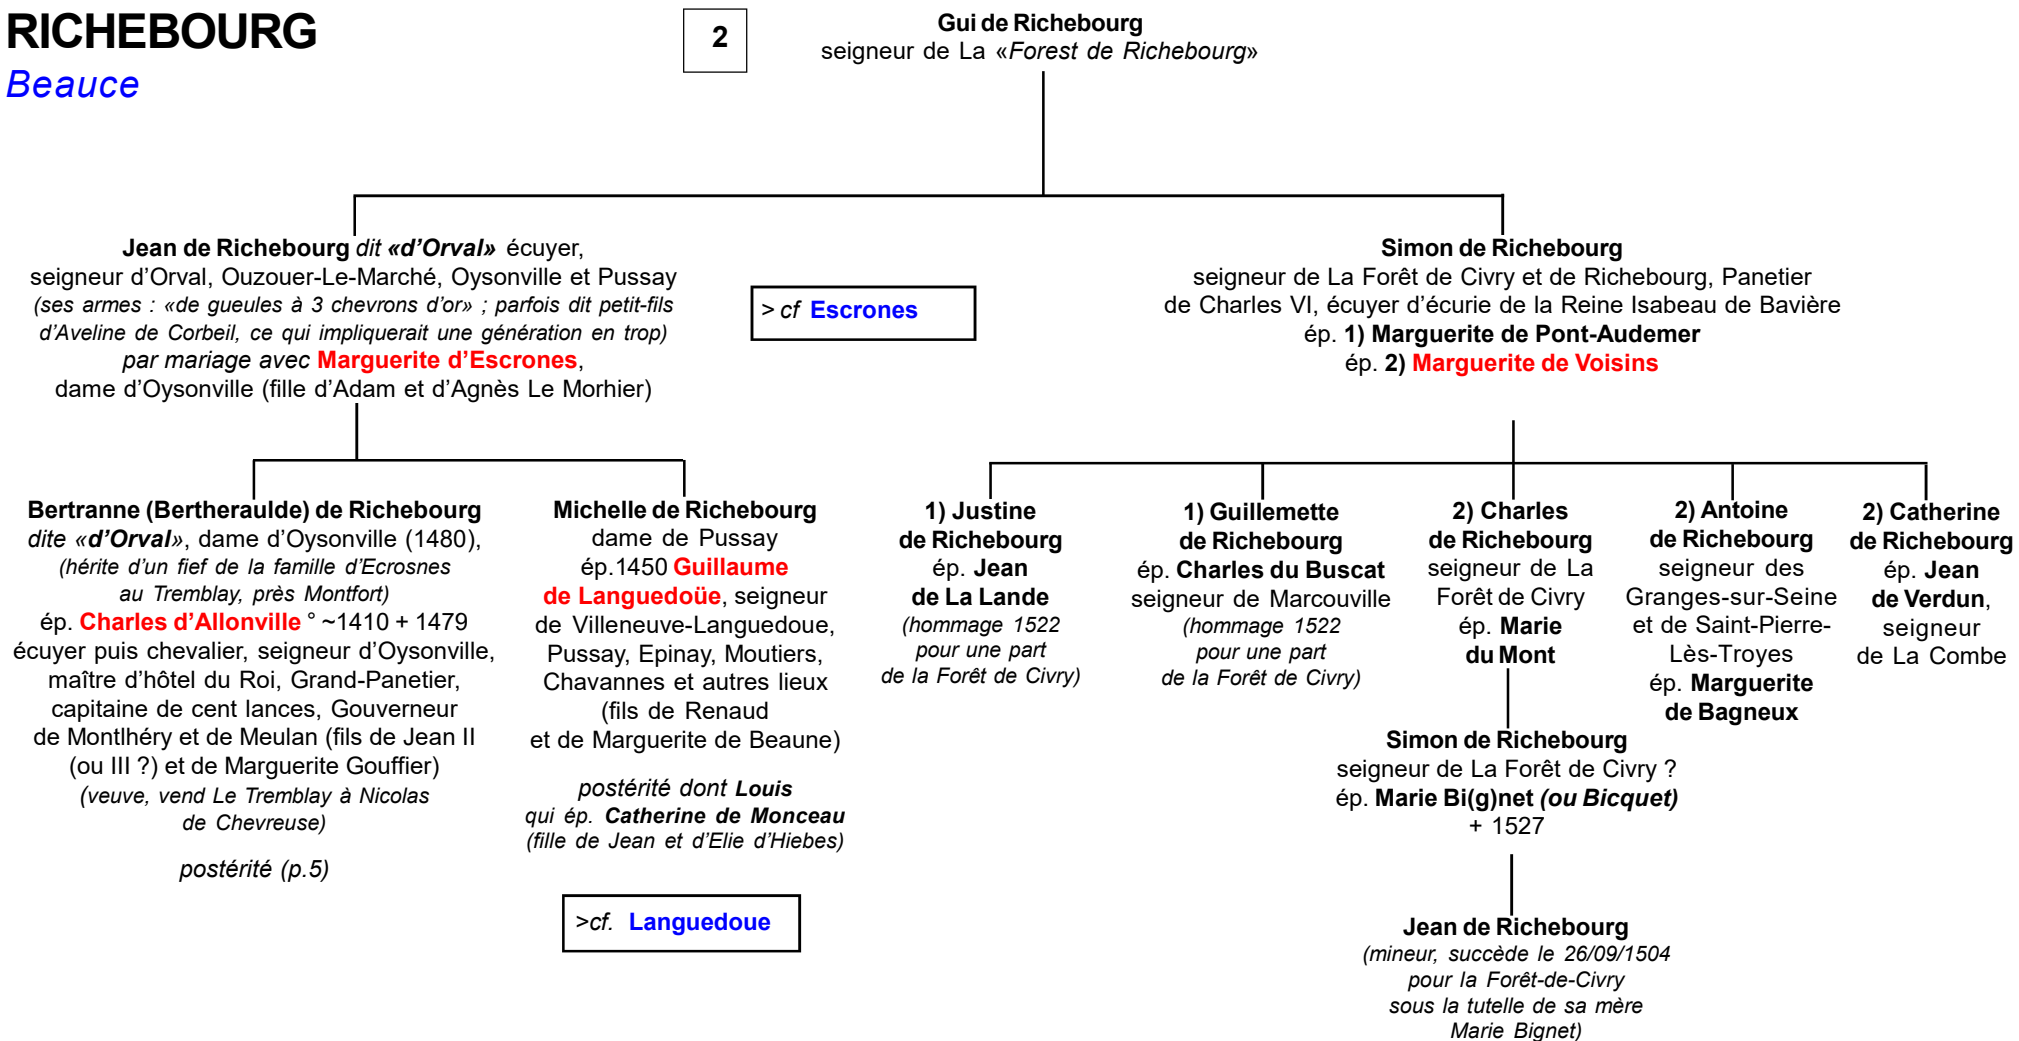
RICHEBOURG
Beauce

2

Gui de Richebourg
seigneur de La «Forest de Richebourg»

Jean de Richebourg dit «d'Orval» écuyer, seigneur d'Orval, Ouzouer-Le-Marché, Oysonville et Pussay (ses armes : «de gueules à 3 chevrons d'or» ; parfois dit petit-fils d'Aveline de Corbeil, ce qui impliquerait une génération en trop) par mariage avec Marguerite d'Escrones, dame d'Oysonville (fille d'Adam et d'Agnès Le Morhier)

> cf Escrones

Simon de Richebourg
seigneur de La Forêt de Civry et de Richebourg, Panetier de Charles VI, écuyer d'écurie de la Reine Isabeau de Bavière
ép. 1) Marguerite de Pont-Audemer
ép. 2) Marguerite de Voisins

Bertranne (Bertheraulde) de Richebourg dite «d'Orval», dame d'Oysonville (1480), (hérite d'un fief de la famille d'Ecrosnes au Tremblay, près Montfort)
ép. Charles d'Allonville ° ~1410 + 1479 écuyer puis chevalier, seigneur d'Oysonville, maître d'hôtel du Roi, Grand-Panetier, capitaine de cent lances, Gouverneur de Montlhéry et de Meulan (fils de Jean II (ou III ?) et de Marguerite Gouffier)
(veuve, vend Le Tremblay à Nicolas de Chevreuse)

postérité (p.5)

Michelle de Richebourg
dame de Pussay
ép.1450 Guillaume de Languedoüe, seigneur de Villeneuve-Languedoue, Pussay, Epinay, Moutiers, Chavannes et autres lieux (fils de Renaud et de Marguerite de Beaune)

postérité dont Louis qui ép. Catherine de Monceau (fille de Jean et d'Elie d'Hiebes)

>cf. Languedoue

1) Justine de Richebourg
ép. Jean de La Lande
(hommage 1522 pour une part de la Forêt de Civry)

1) Guillemette de Richebourg
ép. Charles du Buscat seigneur de Marcouville
(hommage 1522 pour une part de la Forêt de Civry)

2) Charles de Richebourg
seigneur de La Forêt de Civry
ép. Marie du Mont

2) Antoine de Richebourg
seigneur des Granges-sur-Seine et de Saint-Pierre-Lès-Troyes
ép. Marguerite de Bagneux

2) Catherine de Richebourg
ép. Jean de Verdun, seigneur de La Combe

Simon de Richebourg
seigneur de La Forêt de Civry ?
ép. Marie Bi(g)net (ou Bicquet)
+ 1527

Jean de Richebourg
(mineur, succède le 26/09/1504 pour la Forêt-de-Civry sous la tutelle de sa mère Marie Bignet)